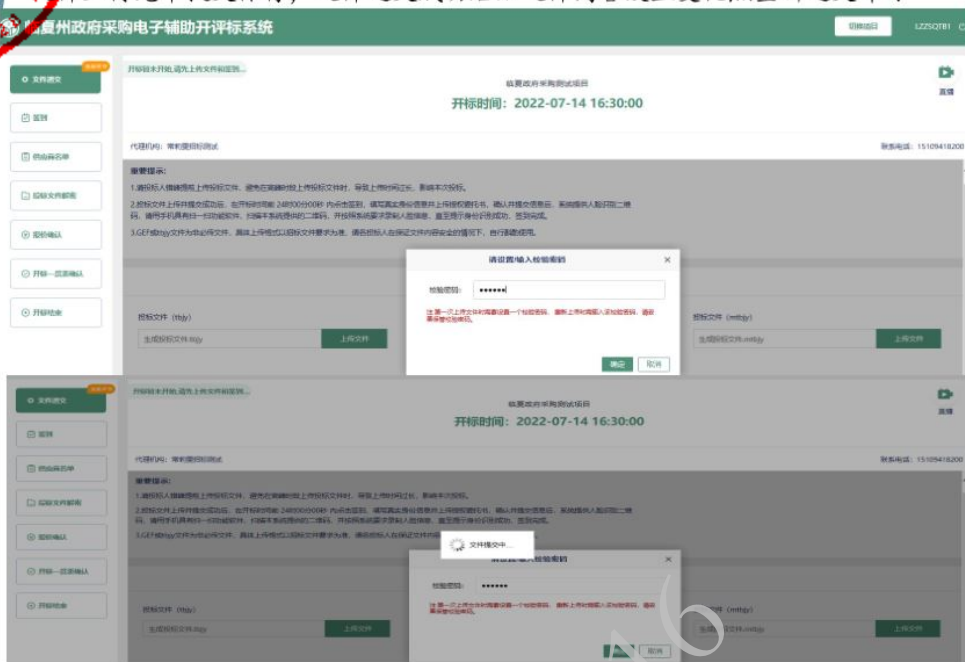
临夏州政府采购电子辅助开评标系统

切换项目 LZZSQTB1

文件递交
签到
供应商名单
投标文件解密
报价确认
开标一览表确认
开标结束

开标尚未开始,请先上传文件和签到...

临夏政府采购测试项目
开标时间：2022-07-14 16:30:00

直播

代理机构：常机提招标测试

联系电话：15109418200

重要提示：
1.请投标人根据投标上传投标文件，避免在截止时间上传投标文件时，导致上传时间过长，影响本次投标。
2.投标文件上传并提交成功后，在开标时间前 24时00分00秒 内点击签到，请填写真实身份信息并上传授权委托书，确认并提交信息后，系统提供人脸识别二维码，请用手机具有扫一扫功能软件，扫描本系统提供的二维码，开始系统要求录制人脸信息，直至提示身份识别成功，签到完成。
3.GEF或tbjy文件为必必须文件，具体上传格式以招标文件要求为准，请各投标人在保证文件内容安全的情况下，自行谨慎使用。

请设置/输入校验密码
×
校验密码：••••••
注:第一次上传文件时需要设置一个校验密码，重新上传时需要输入该校验密码，请谨慎保管校验密码。
确定 取消

投标文件（tbjy）
生成投标文件.tbjy
上传文件

投标文件（mtbjy）
生成投标文件.mtbjy
上传文件

文件递交
签到
供应商名单
投标文件解密
报价确认
开标一览表确认
开标结束

开标尚未开始,请先上传文件和签到...

临夏政府采购测试项目
开标时间：2022-07-14 16:30:00

直播

代理机构：常机提招标测试

联系电话：15109418200

重要提示：
1.请投标人根据投标上传投标文件，避免在截止时间上传投标文件时，导致上传时间过长，影响本次投标。
2.投标文件上传并提交成功后，在开标时间前 24时00分00秒 内点击签到，请填写真实身份信息并上传授权委托书，确认并提交信息后，系统提供人脸识别二维码，请用手机具有扫一扫功能软件，扫描本系统提供的二维码，开始系统要求录制人脸信息，直至提示身份识别成功，签到完成。
3.GEF或tbjy文件为必必须文件，具体上传格式以招标文件要求为准，请各投标人在保证文件内容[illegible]

文件提交中...

请设置/输入校验密码
校验密码：••••••
注:第一次上传文件时需要设置一个校验密码，重新上传时需要输入该校验密码，请谨慎保管校验密码。
取消

投标文件（tbjy）
生成投标文件.tbjy
上传文件

投标文件（mtbjy）
生成投标文件.mtbjy
上传文件